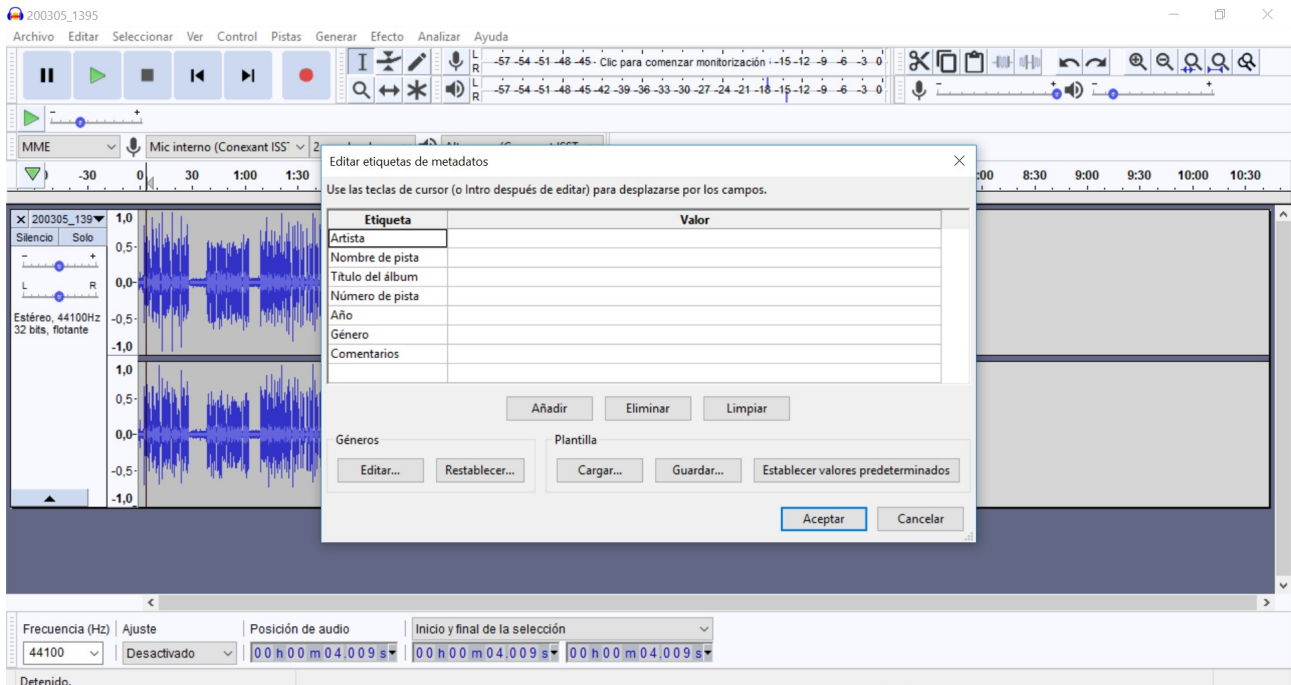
200305_1395

Archivo Editar Seleccionar Ver Control Pistas Generar Efecto Analizar Ayuda

L R -57 -54 -51 -48 -45 Clic para comenzar monitorización -15 -12 -9 -6 -3 0

L R -57 -54 -51 -48 -45 -42 -39 -36 -33 -30 -27 -24 -21 -18 -15 -12 -9 -6 -3 0

MME | Mic interno (Conexant ISST | 2

-30 0 30 1:00 1:30 8:00 8:30 9:00 9:30 10:00 10:30

200305_139 | Silencio | Solo | L R | Estéreo, 44100Hz 32 bits, flotante

1,0 0,5- 0,0- -0,5- -1,0 1,0 0,5- 0,0- -0,5- -1,0

Editar etiquetas de metadatos

Use las teclas de cursor (o Intro después de editar) para desplazarse por los campos.

| Etiqueta | Valor |
|---|---|
| Artista | |
| Nombre de pista | |
| Título del álbum | |
| Número de pista | |
| Año | |
| Género | |
| Comentarios | |

Añadir Eliminar Limpiar

Géneros
Editar... Restablecer...

Plantilla
Cargar... Guardar... Establecer valores predeterminados

Aceptar Cancelar

Frecuencia (Hz) | Ajuste | Posición de audio | Inicio y final de la selección

44100 | Desactivado | 00 h 00 m 04,009 s | 00 h 00 m 04,009 s | 00 h 00 m 04,009 s

Detenido.